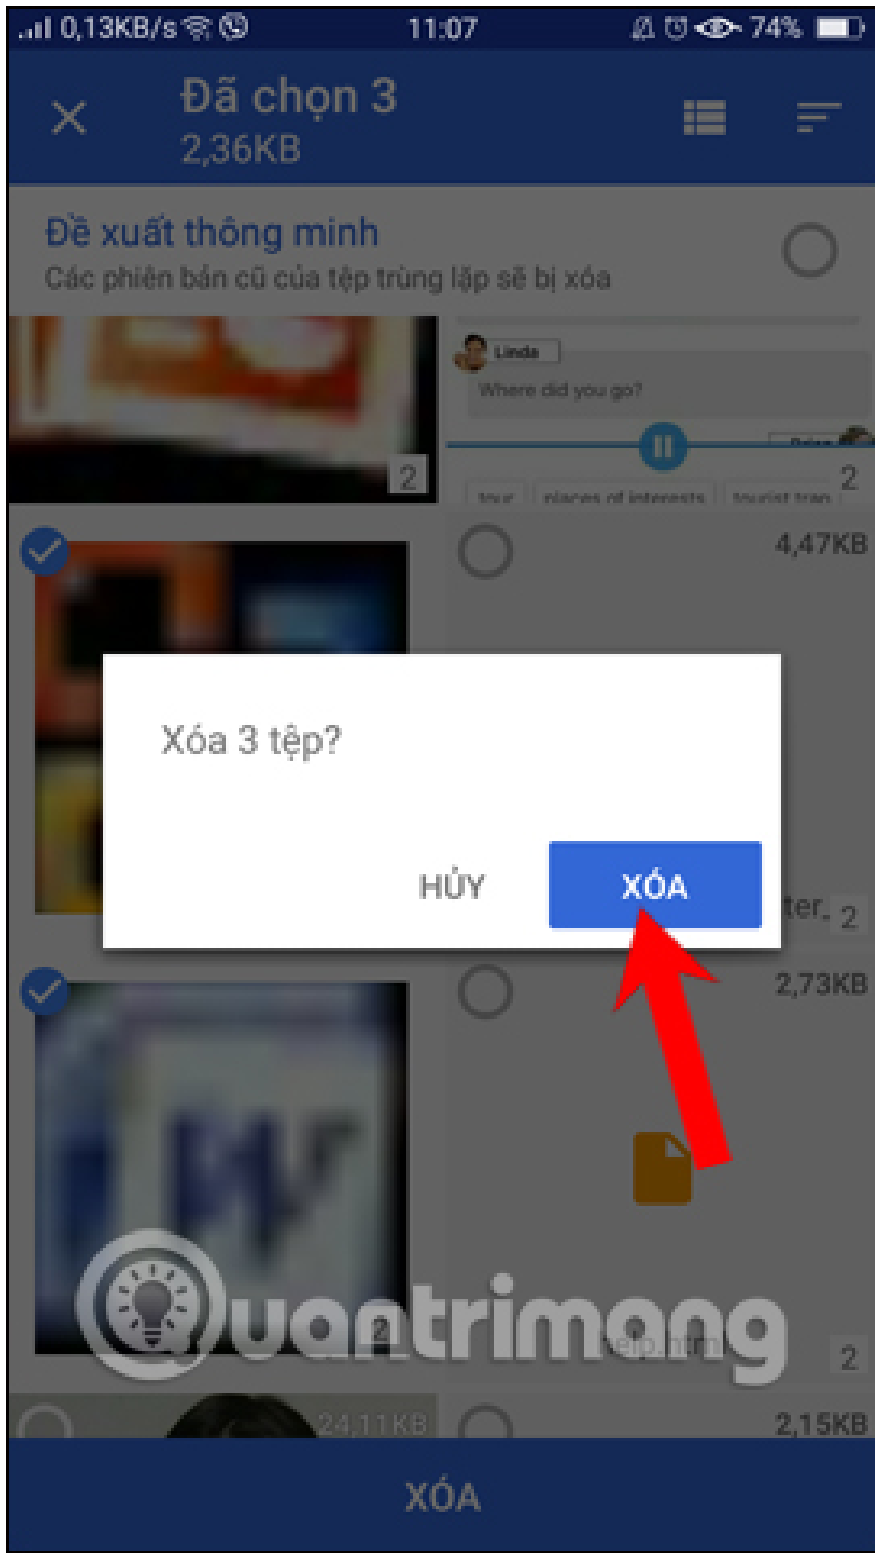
0,13KB/s 11:07 74%

Đã chọn 3
2,36KB

Đề xuất thông minh
Các phiên bản cũ của tệp trùng lặp sẽ bị xóa

Linda
Where did you go?
2
tour places of interests tourist trap
2

4,47KB

Xóa 3 tệp?

HỦY XÓA

ter. 2

2,73KB

2
help.htm 2

24,11KB 2,15KB

XÓA

Quantrimang